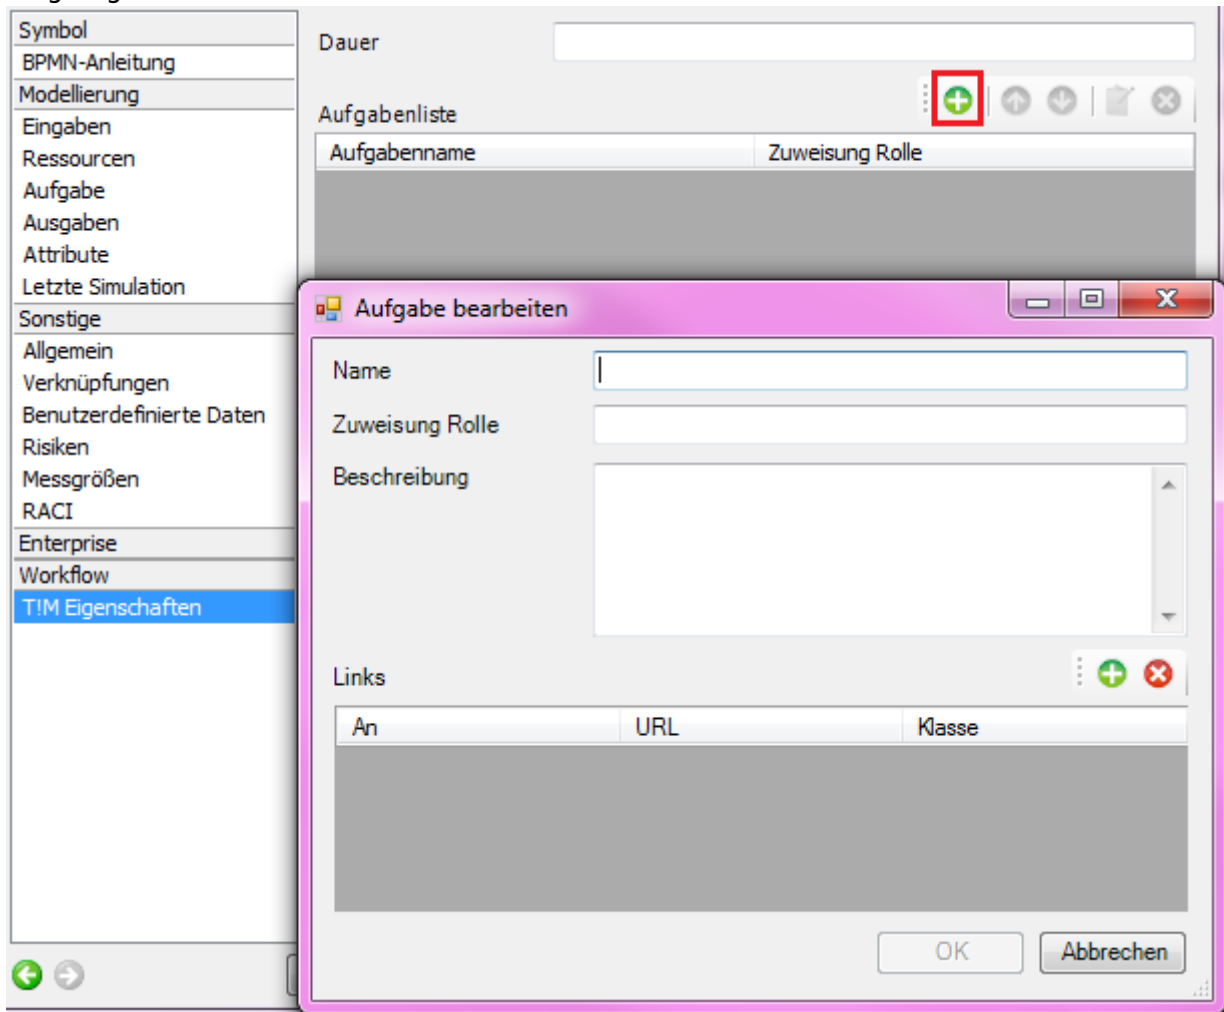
Symbol
BPMN-Anleitung
Modellierung
Eingaben
Ressourcen
Aufgabe
Ausgaben
Attribute
Letzte Simulation
Sonstige
Allgemein
Verknüpfungen
Benutzerdefinierte Daten
Risiken
Messgrößen
RACI
Enterprise
Workflow
T!M Eigenschaften

Dauer

Aufgabenliste

| Aufgabenname | Zuweisung Rolle |
|---|---|

Aufgabe bearbeiten

Name

Zuweisung Rolle

Beschreibung

Links

| An | URL | Klasse |
|---|---|---|

OK
Abbrechen